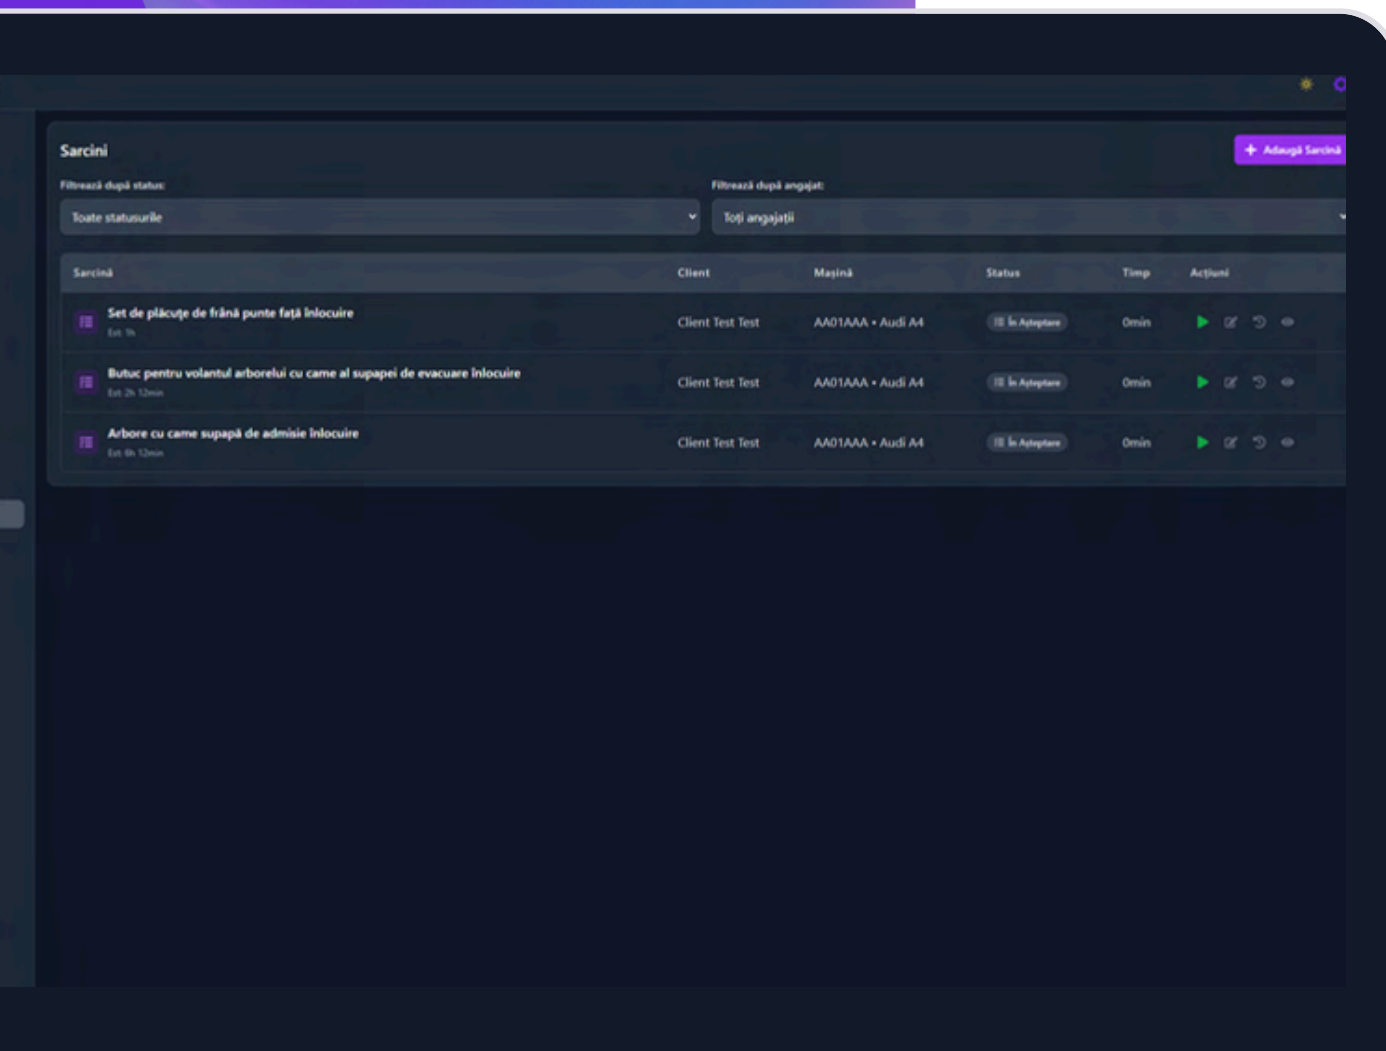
Sarcini

+ Adaugă Sarcină

Filtrează după status:

Toate statusurile

Filtrează după angajat:

Toți angajații

| Sarcină | Client | Mașină | Status | Timp | Acțiuni |
|---|---|---|---|---|---|
| Set de plăcuțe de frână punte față înlocuire<br>Est: 1h | Client Test Test | AA01AAA • Audi A4 | În Așteptare | 0min | |
| Butuc pentru volantul arborelui cu came al supapei de evacuare înlocuire<br>Est: 2h 12min | Client Test Test | AA01AAA • Audi A4 | În Așteptare | 0min | |
| Arbore cu came supapă de admisie înlocuire<br>Est: 6h 12min | Client Test Test | AA01AAA • Audi A4 | În Așteptare | 0min | |